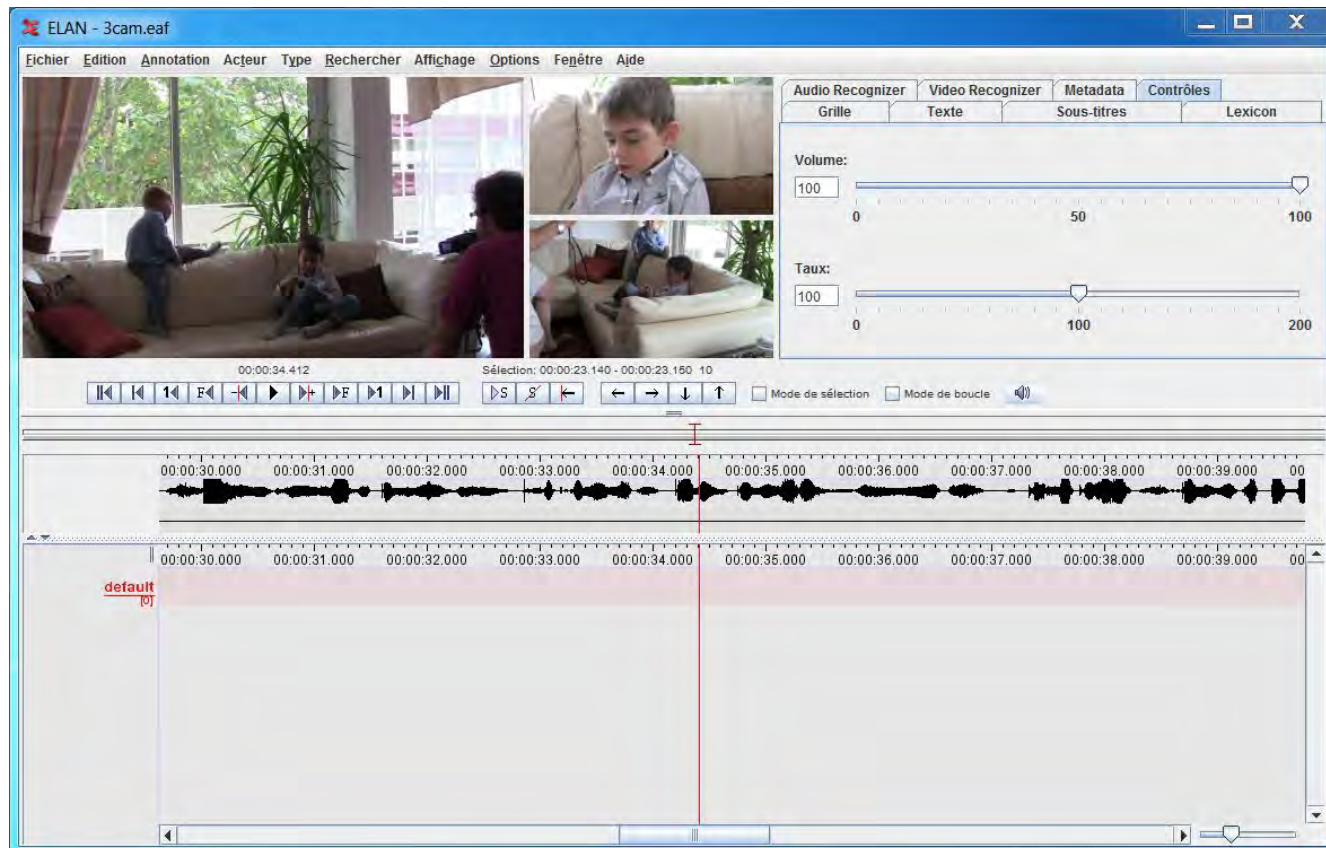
ELAN - 3cam.eaf

Fichier Edition Annotation Acteur Type Rechercher Affichage Options Fenêtre Aide

Audio Recognizer | Video Recognizer | Metadata | Contrôles
Grille | Texte | Sous-titres | Lexicon

Volume:
100
0 50 100

Taux:
100
0 100 200

00:00:34.412
Sélection: 00:00:23.140 - 00:00:23.150 10

Mode de sélection Mode de boucle

00:00:30.000 00:00:31.000 00:00:32.000 00:00:33.000 00:00:34.000 00:00:35.000 00:00:36.000 00:00:37.000 00:00:38.000 00:00:39.000 00

00:00:30.000 00:00:31.000 00:00:32.000 00:00:33.000 00:00:34.000 00:00:35.000 00:00:36.000 00:00:37.000 00:00:38.000 00:00:39.000 00

default
[0]